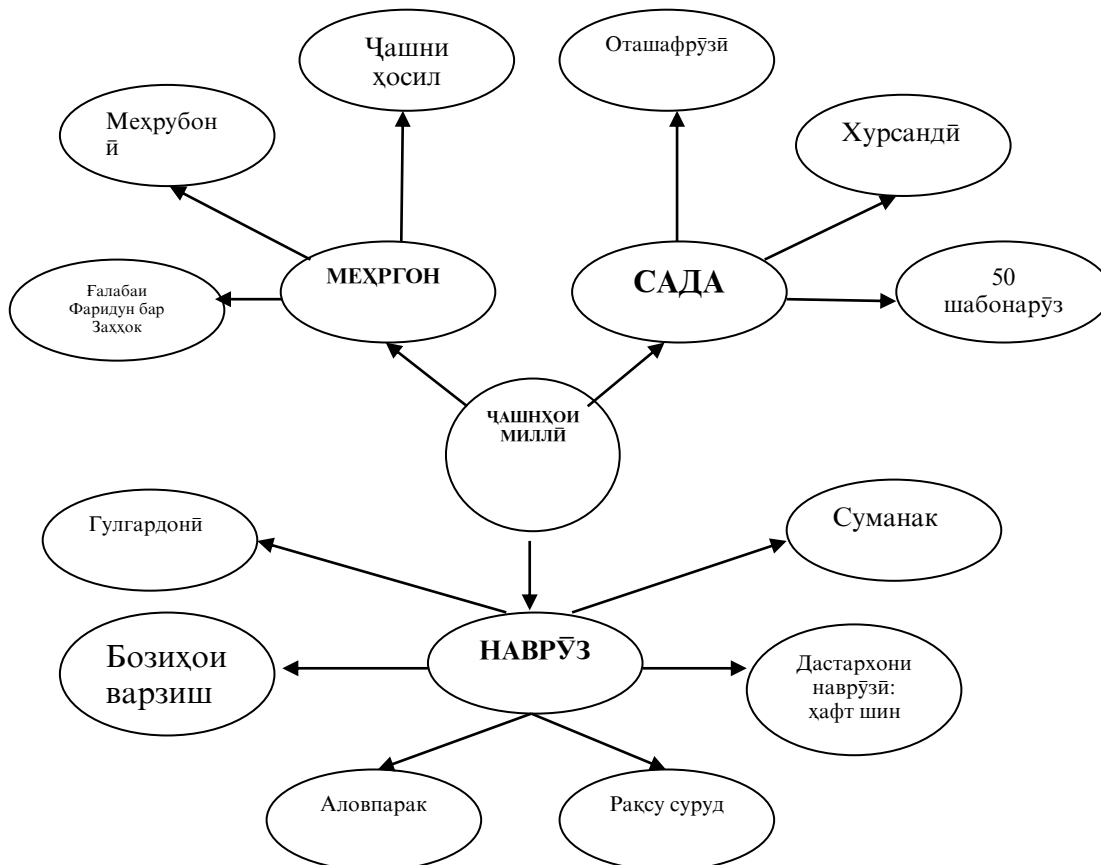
Ҷашни ҳосил

Оташафрӯзӣ

Меҳрубон
ӣ

Хурсандӣ

МЕҲРГОН

САДА

Ғалабаи Фаридун бар Заҳҳок

50 шабонарӯз

ҶАШНҲОИ МИЛЛӢ

Гулгардонӣ

Суманак

Бозиҳои варзиш

НАВРӮЗ

Дастархони наврӯзӣ: ҳафт шин

Аловпарак

Рақсу суруд